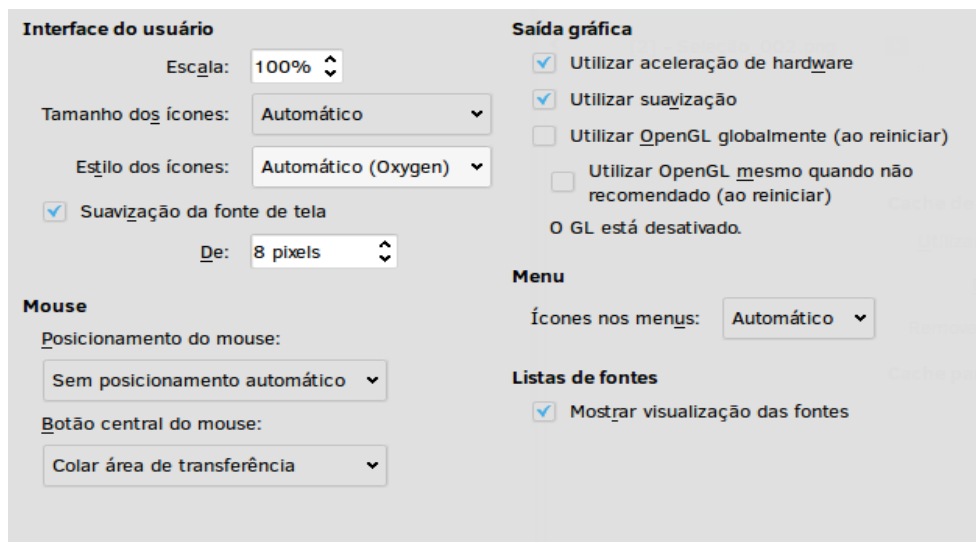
Interface do usuário

Escala: 100%

Tamanho dos ícones: Automático

Estilo dos ícones: Automático (Oxygen)

Suavização da fonte de tela

De: 8 pixels

Mouse

Posicionamento do mouse:

Sem posicionamento automático

Botão central do mouse:

Colar área de transferência

Saída gráfica

Utilizar aceleração de hardware

Utilizar suavização

Utilizar OpenGL globalmente (ao reiniciar)

Utilizar OpenGL mesmo quando não recomendado (ao reiniciar)

O GL está desativado.

Menu

Ícones nos menus: Automático

Listas de fontes

Mostrar visualização das fontes